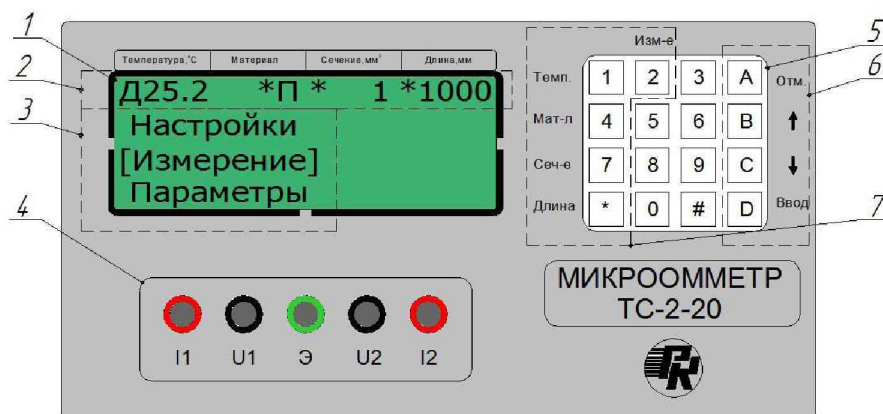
1
2
3
4
5
6
7

| Температура,°С | Материал | Сечение,мм² | Длина,мм |
|---|---|---|---|

Д25.2 *П * 1 *1000
Настройки
[Измерение]
Параметры

Изм-е

Темп.
Мат-л
Сеч-е
Длина

| 1 | 2 | 3 | A |
|---|---|---|---|
| 4 | 5 | 6 | B |
| 7 | 8 | 9 | C |
| * | 0 | # | D |

Отм.
↑
↓
Ввод

МИКРООММЕТР
ТС-2-20

I1 U1 Э U2 I2